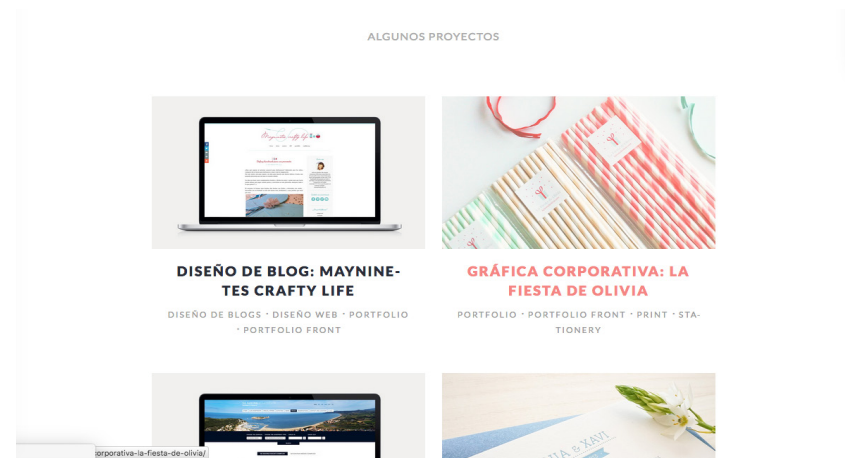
ALGUNOS PROYECTOS

DISEÑO DE BLOG: MAYNINETES CRAFTY LIFE

DISEÑO DE BLOGS · DISEÑO WEB · PORTFOLIO · PORTFOLIO FRONT

GRÁFICA CORPORATIVA: LA FIESTA DE OLIVIA

PORTFOLIO · PORTFOLIO FRONT · PRINT · STATIONERY

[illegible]corporativa-la-fiesta-de-olivia/